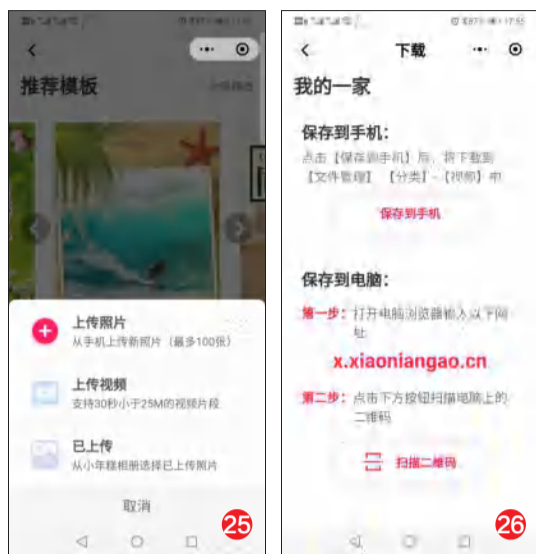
推荐模板

上传照片
从手机上传新照片（最多100张）

上传视频
支持30秒小于25M的视频片段

已上传
从小年糕相册选择已上传照片

取消

25

下载

我的一家

保存到手机:
点击【保存到手机】后，将下载到【文件管理】-【分类】-【视频】中

保存到手机

保存到电脑:
第一步：打开电脑浏览器输入以下网址

x.xiaoniangao.cn

第二步：点击下方按钮扫描电脑上的二维码

扫描二维码

26